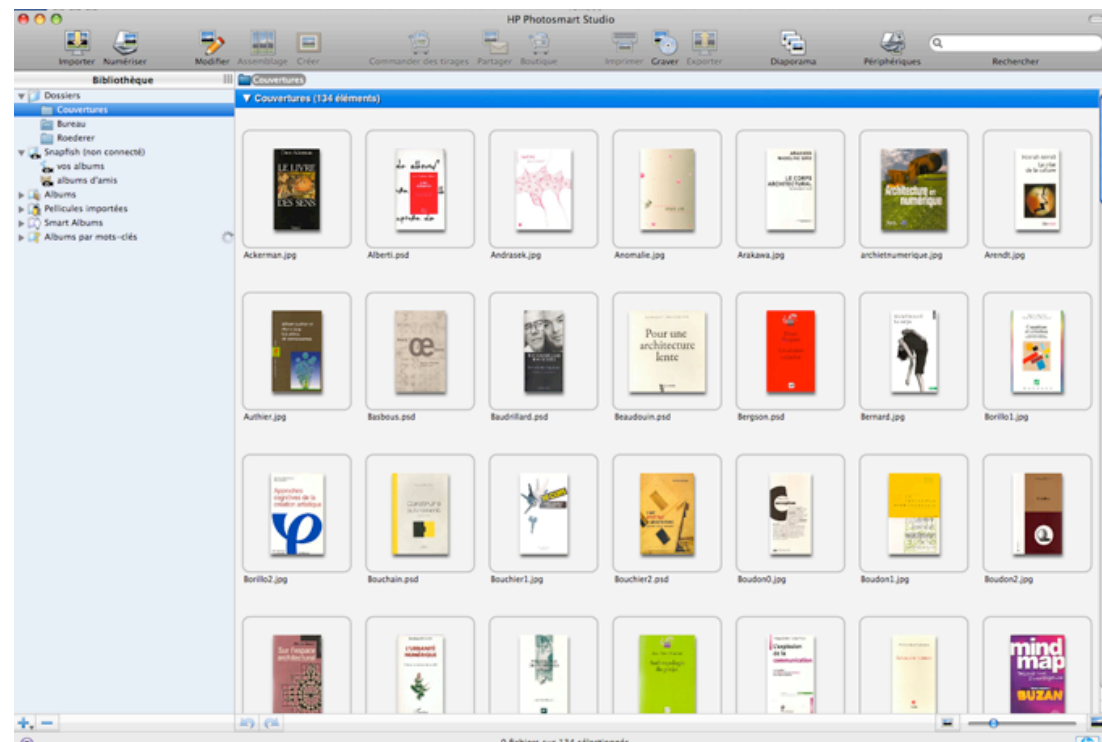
HP Photosmart Studio

Importer Numériser Modifier Assemblage Créer Commander des tirages Partager Boutique Imprimer Graver Exporter Diaporama Périphériques Rechercher

Bibliothèque

Dossiers
Couvertures
Bureau
Roederer
Snapfish (non connecté)
vos albums
albums d'amis
Albums
Pellicules importées
Smart Albums
Albums par mots-clés

Couvertures

▼ Couvertures (134 éléments)

LE LIVRE DES SENS

Architecture et numérique

Pour une architecture lente

mind map

BUZAN

Ackerman.jpg Alberti.psd Andrasek.jpg Anomalie.jpg Arakawa.jpg archietnumerique.jpg Arendt.jpg

Authier.jpg Basbous.psd Baudrillard.psd Beaudouin.psd Bergson.psd Bernard.jpg Borillo1.jpg

Borillo2.jpg Bouchain.psd Bouchier1.jpg Bouchier2.psd Boudon0.jpg Boudon1.jpg Boudon2.jpg

0 fichiers sur 134 sélectionnés